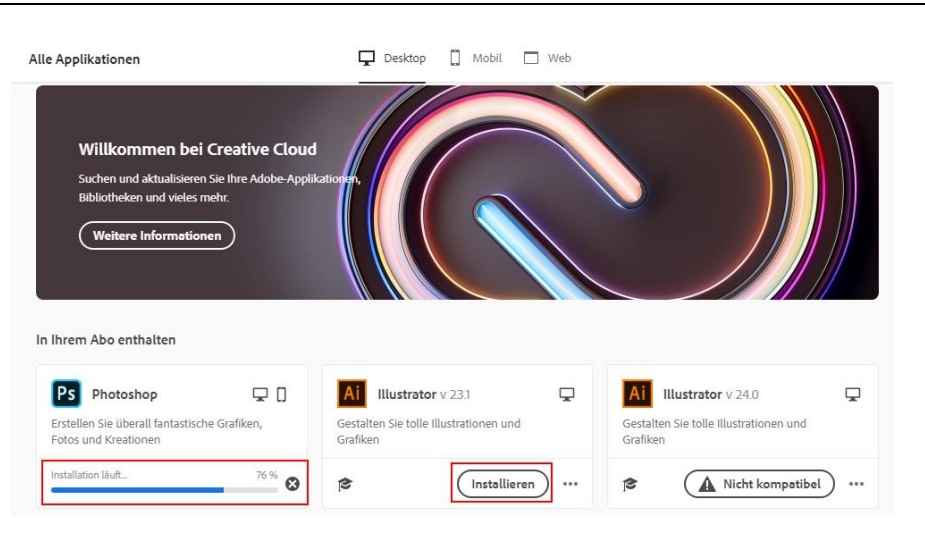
Alle Applikationen

Desktop Mobil Web

Willkommen bei Creative Cloud

Suchen und aktualisieren Sie Ihre Adobe-Applikationen, Bibliotheken und vieles mehr.

Weitere Informationen

In Ihrem Abo enthalten

Ps Photoshop

Erstellen Sie überall fantastische Grafiken, Fotos und Kreationen

Installation läuft... 76 %

Ai Illustrator v 23.1

Gestalten Sie tolle Illustrationen und Grafiken

Installieren

Ai Illustrator v 24.0

Gestalten Sie tolle Illustrationen und Grafiken

Nicht kompatibel